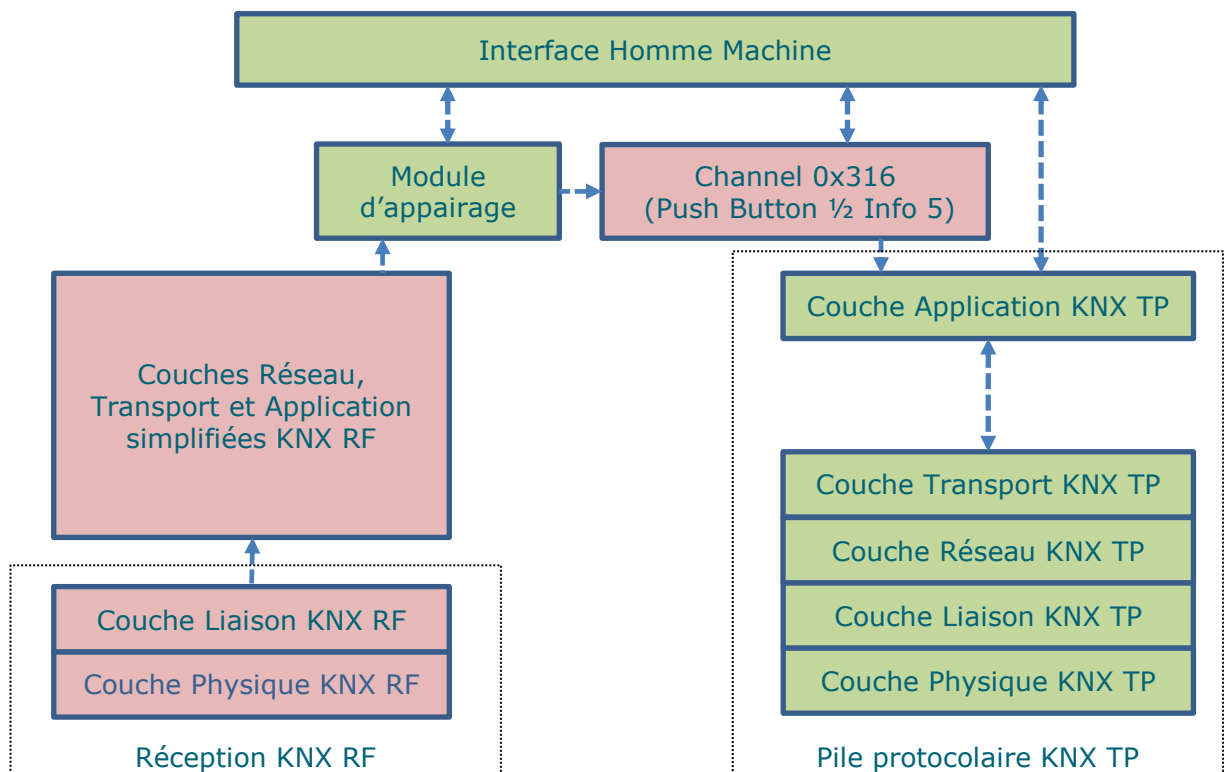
Interface Homme Machine

Module d’appairage

Channel 0x316 (Push Button ½ Info 5)

Couche Application KNX TP

Couches Réseau, Transport et Application simplifiées KNX RF

Couche Transport KNX TP

Couche Réseau KNX TP

Couche Liaison KNX TP

Couche Physique KNX TP

Couche Liaison KNX RF

Couche Physique KNX RF

Réception KNX RF

Pile protocolaire KNX TP